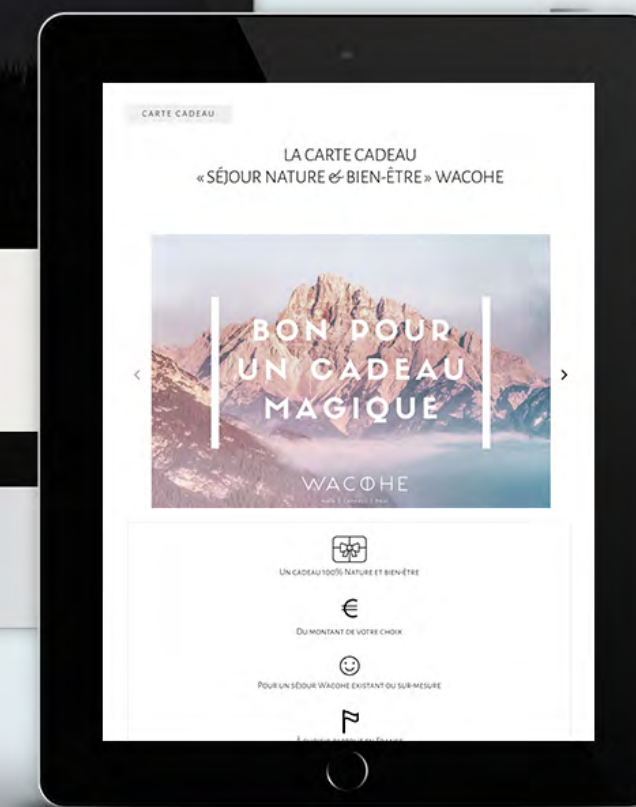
CARTE CADEAU

LA CARTE CADEAU
« SÉJOUR NATURE & BIEN-ÊTRE » WACOHE

BON POUR
UN CADEAU
MAGIQUE

WACOHE

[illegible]

‹ ›

Un cadeau 100% Nature et bien-être

€

Du montant de votre choix

Pour un séjour Wacohe existant ou sur-mesure

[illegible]